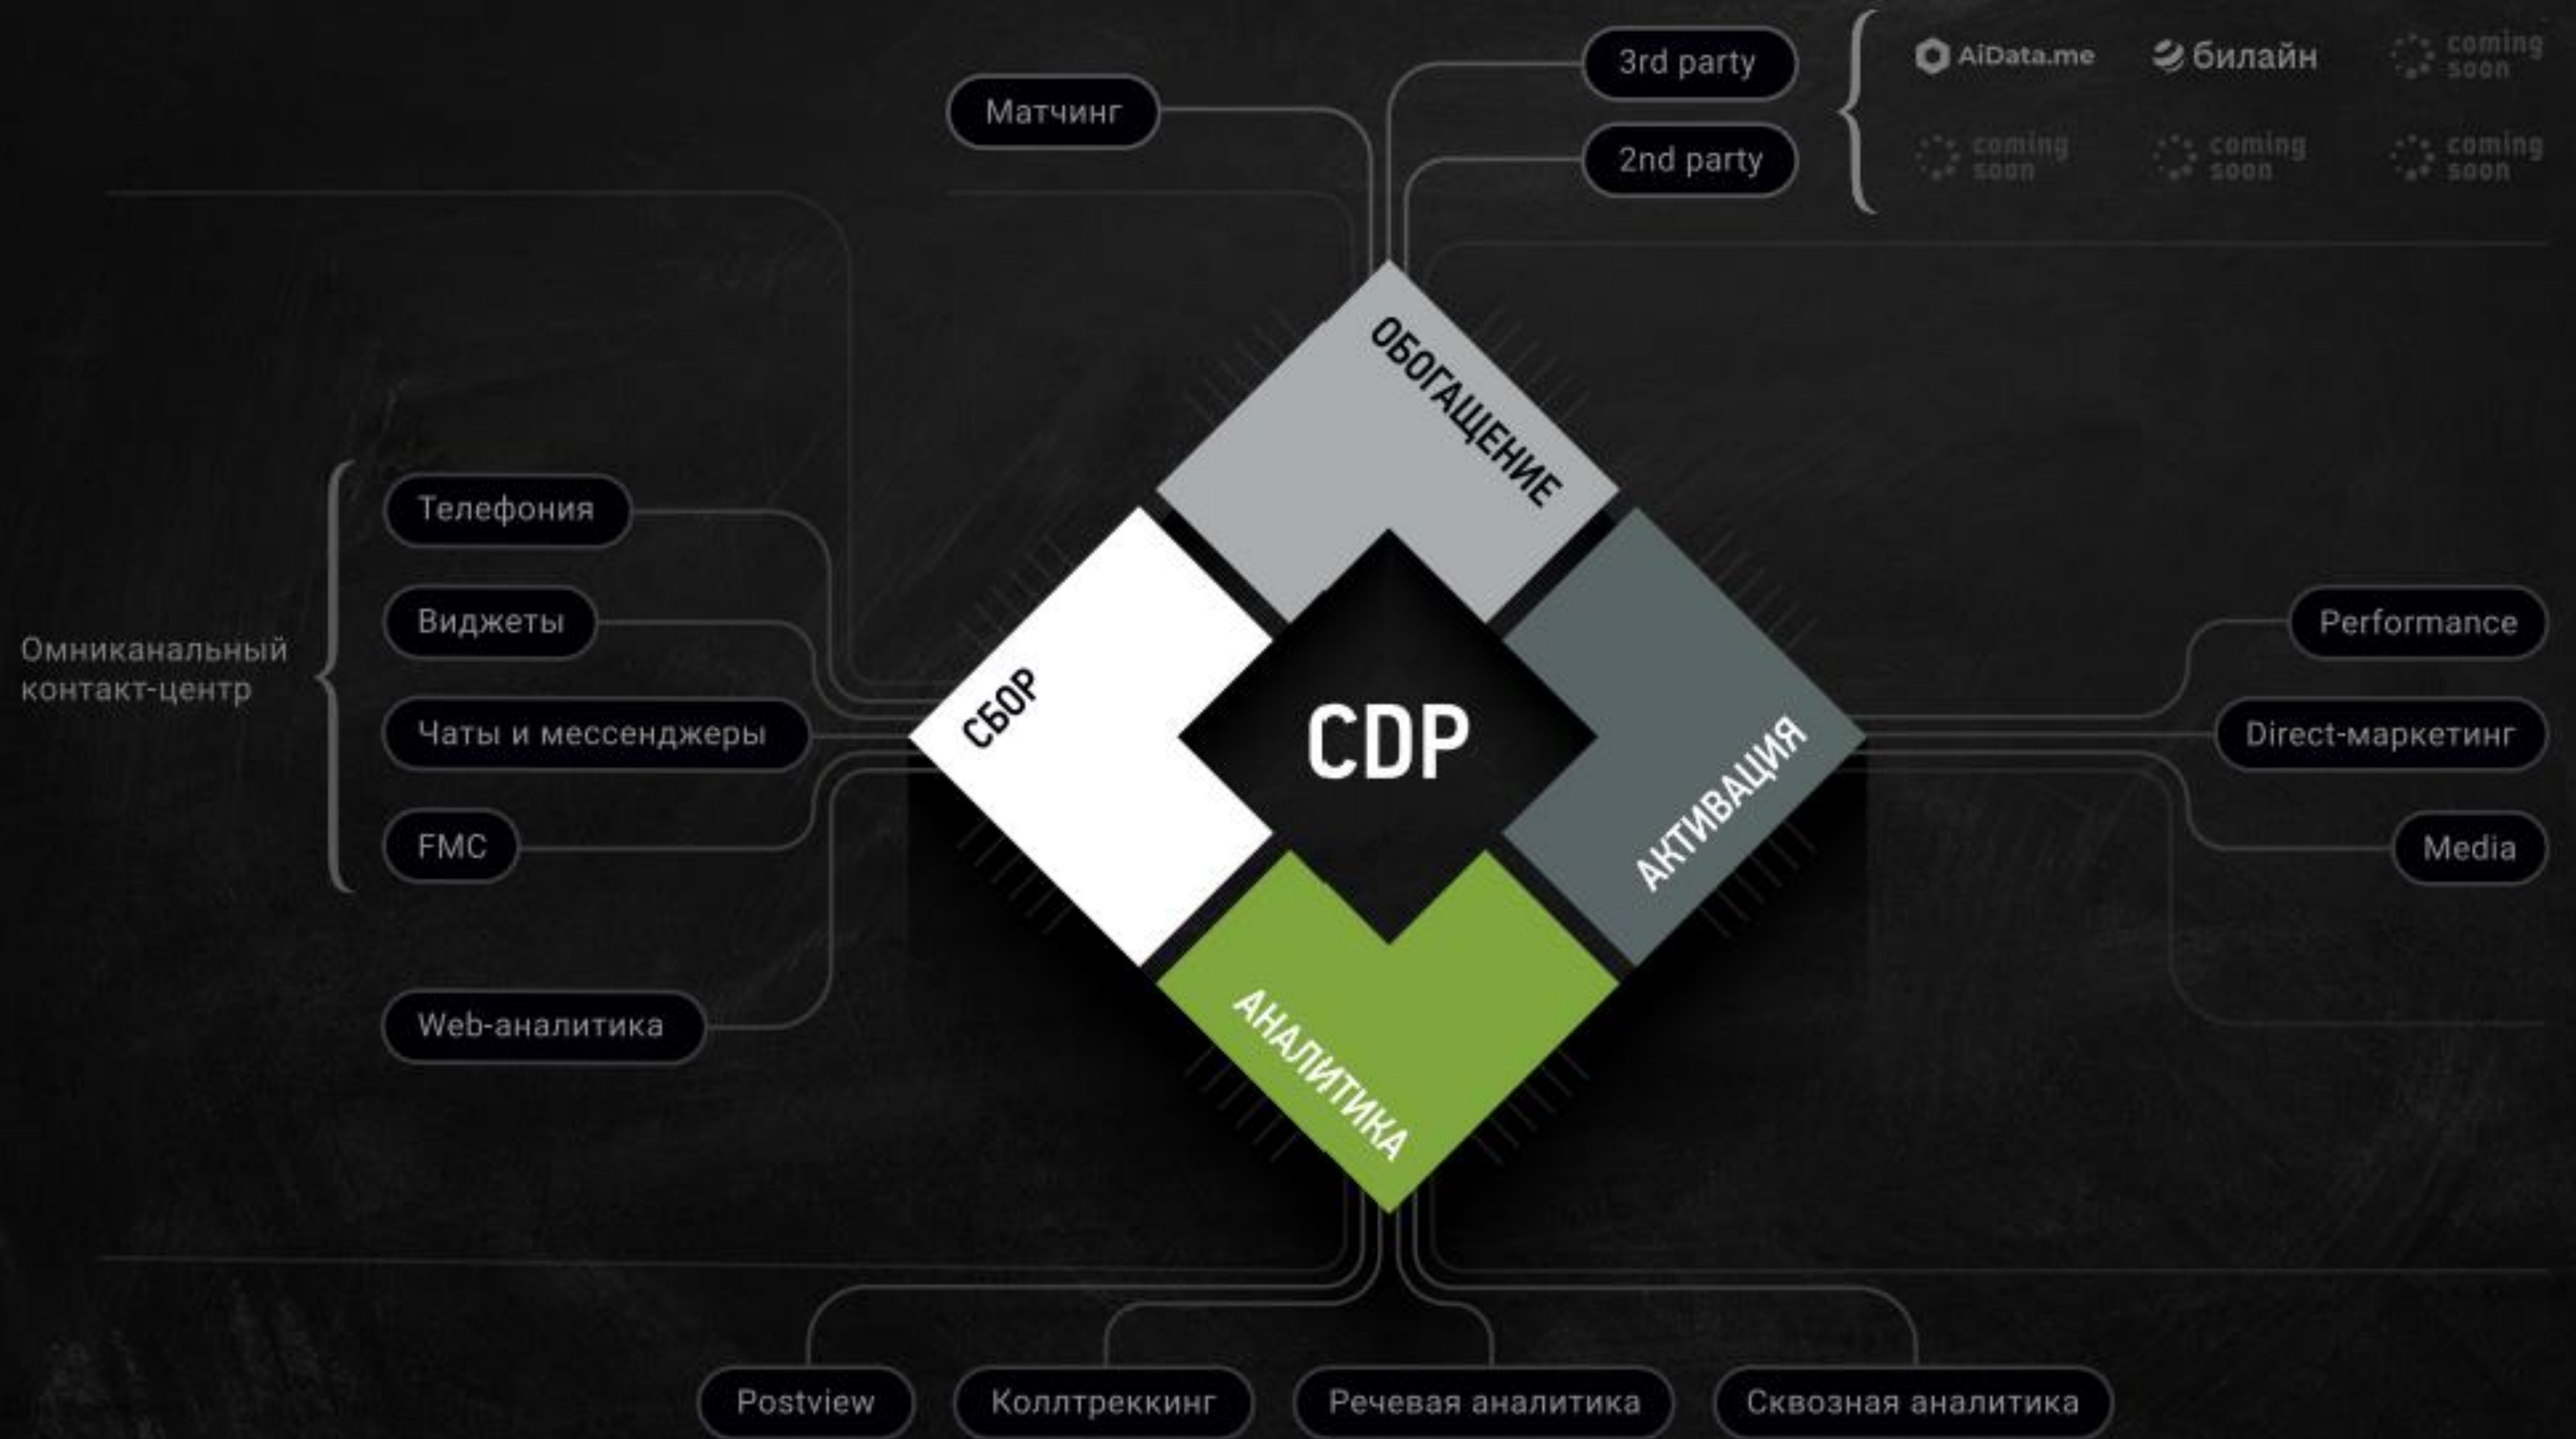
Матчинг

3rd party

2nd party

AiData.me

билайн

coming soon

coming soon

coming soon

coming soon

ОБОГАЩЕНИЕ

Омниканальный контакт-центр

Телефония

Виджеты

Чаты и мессенджеры

FMC

Web-аналитика

СБОР

CDP

АКТИВАЦИЯ

АНАЛИТИКА

Performance

Direct-маркетинг

Media

Postview

Коллтреккинг

Речевая аналитика

Сквозная аналитика